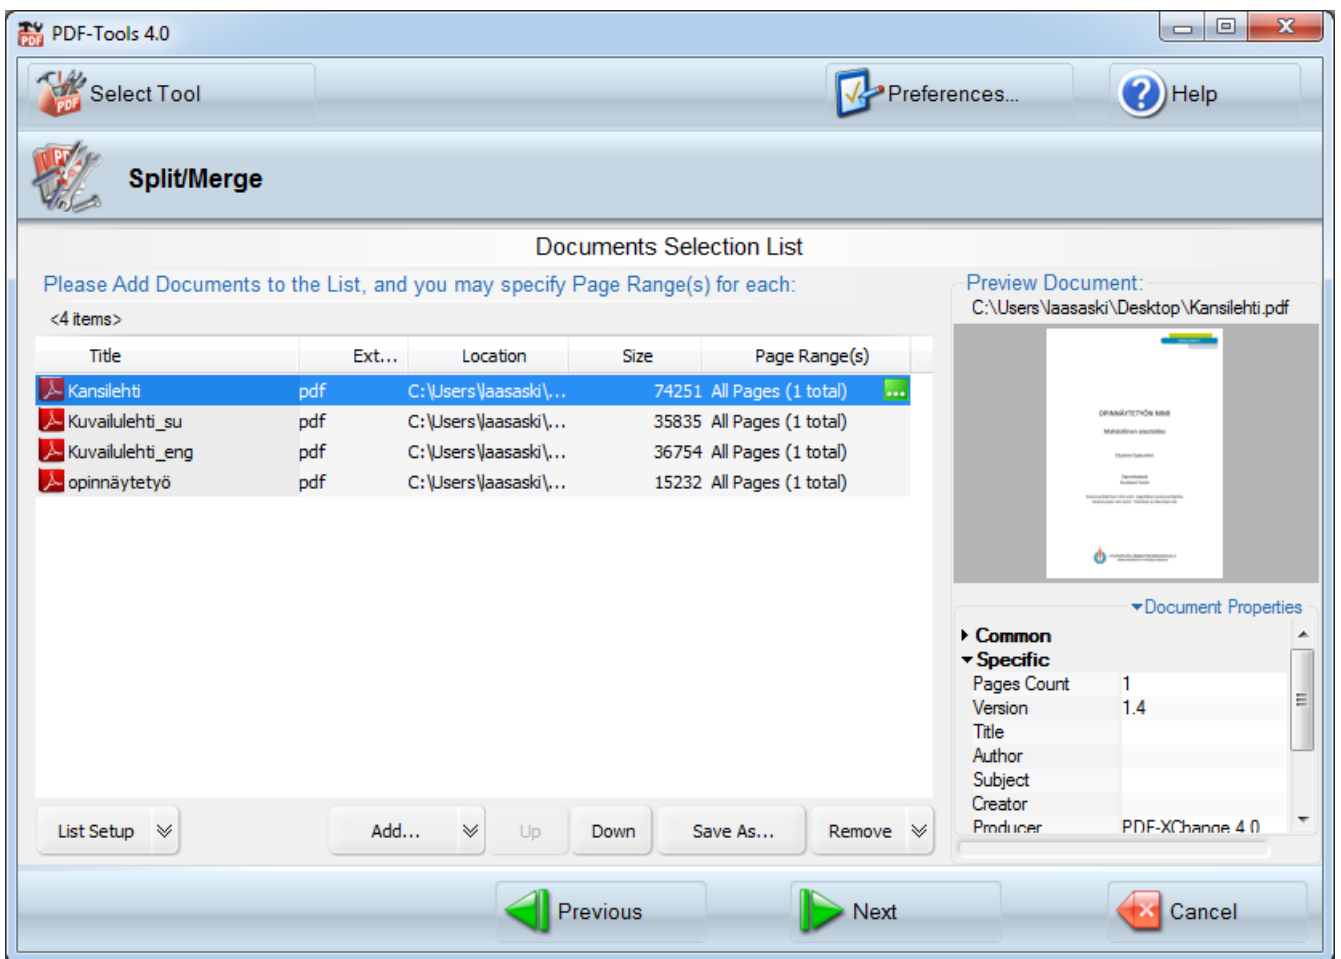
PDF-Tools 4.0

Select Tool

Preferences...

Help

Split/Merge

Documents Selection List

Please Add Documents to the List, and you may specify Page Range(s) for each:

<4 items>

| Title | Ext... | Location | Size | Page Range(s) |
|---|---|---|---|---|
| Kansilehti | pdf | C:\Users\laasaski\... | 74251 | All Pages (1 total) |
| Kuvailulehti_su | pdf | C:\Users\laasaski\... | 35835 | All Pages (1 total) |
| Kuvailulehti_eng | pdf | C:\Users\laasaski\... | 36754 | All Pages (1 total) |
| opinnäytetyö | pdf | C:\Users\laasaski\... | 15232 | All Pages (1 total) |

Preview Document:
C:\Users\laasaski\Desktop\Kansilehti.pdf

OPINNÄYTETYÖN NIMI

Document Properties

Common
Specific

| Pages Count | 1 |
|---|---|
| Version | 1.4 |
| Title | |
| Author | |
| Subject | |
| Creator | |
| Producer | PDF-XChange 4.0 |

List Setup

Add...

Up

Down

Save As...

Remove

Previous

Next

Cancel